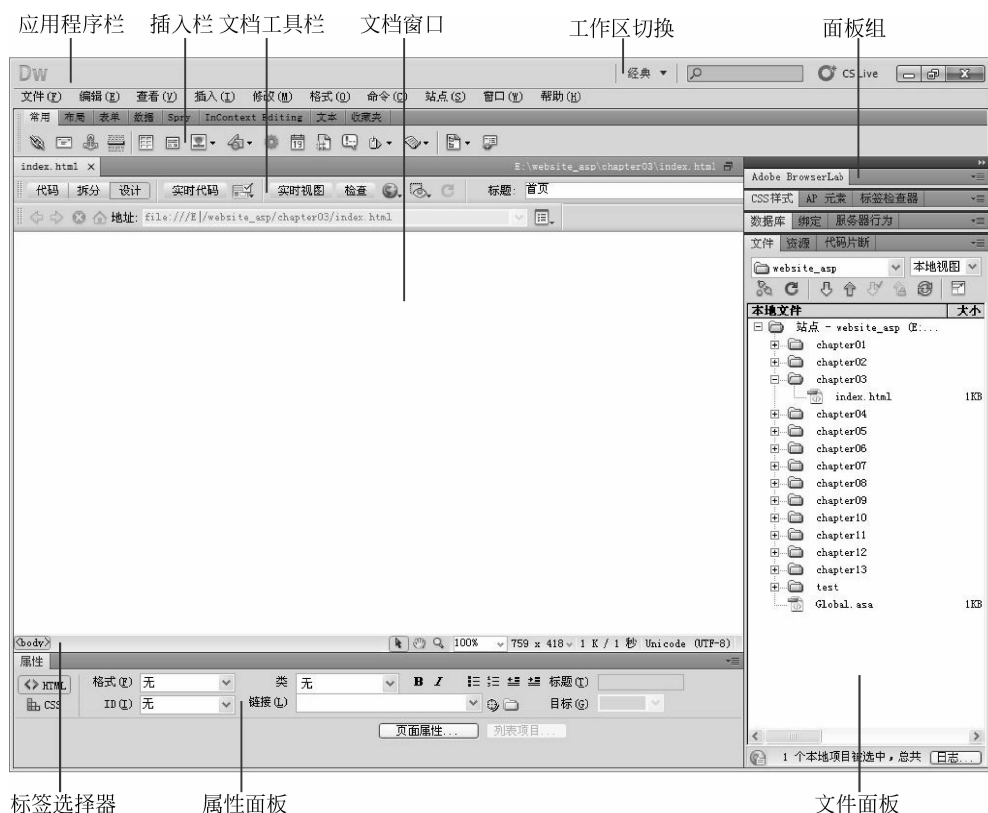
应用程序栏 插入栏 文档工具栏 文档窗口 工作区切换 面板组

Dw

经典 ▼ CS Live

文件(F) 编辑(E) 查看(V) 插入(I) 修改(M) 格式(O) 命令(C) 站点(S) 窗口(W) 帮助(H)

常用 布局 表单 数据 Spry InContext Editing 文本 收藏夹

index.html × E:\website_asp\chapter03\index.html

代码 拆分 设计 实时代码 实时视图 检查 标题: 首页

地址: file:///E|/website_asp/chapter03/index.html

Adobe BrowserLab

CSS样式 AP 元素 标签检查器

数据库 绑定 服务器行为

文件 资源 代码片断

website_asp 本地视图

本地文件 大小

站点 - website_asp (E:...

chapter01

chapter02

chapter03

index.html 1KB

chapter04

chapter05

chapter06

chapter07

chapter08

chapter09

chapter10

chapter11

chapter12

chapter13

test

Global.asa 1KB

<body> 100% 759 x 418 1 K / 1 秒 Unicode (UTF-8)

属性

<> HTML 格式(F) 无 类 无 B I 标题(T)

CSS ID(I) 无 链接(L) 目标(G)

页面属性... 列表项目...

1 个本地项目被选中，总共 日志...

标签选择器 属性面板 文件面板